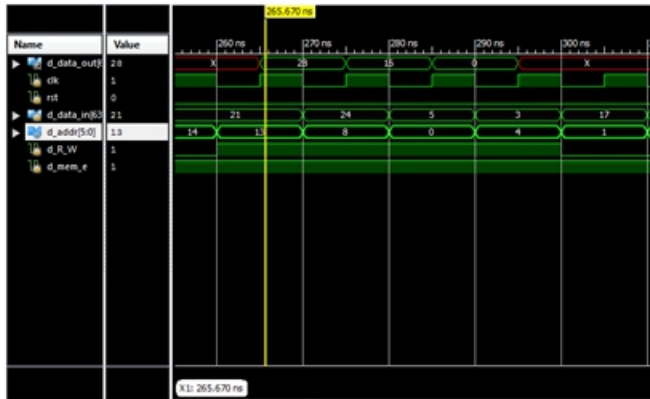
265.670 ns

| Name | Value |
|---|---|
| d_data_out[ | 28 |
| clk | 1 |
| rst | 0 |
| d_data_in[63 | 21 |
| d_addr[5:0] | 13 |
| d_R_W | 1 |
| d_mem_e | 1 |

260 ns 270 ns 280 ns 290 ns 300 ns

X 28 15 0 X

21 24 5 3 17

14 13 8 0 4 1

X1: 265.670 ns